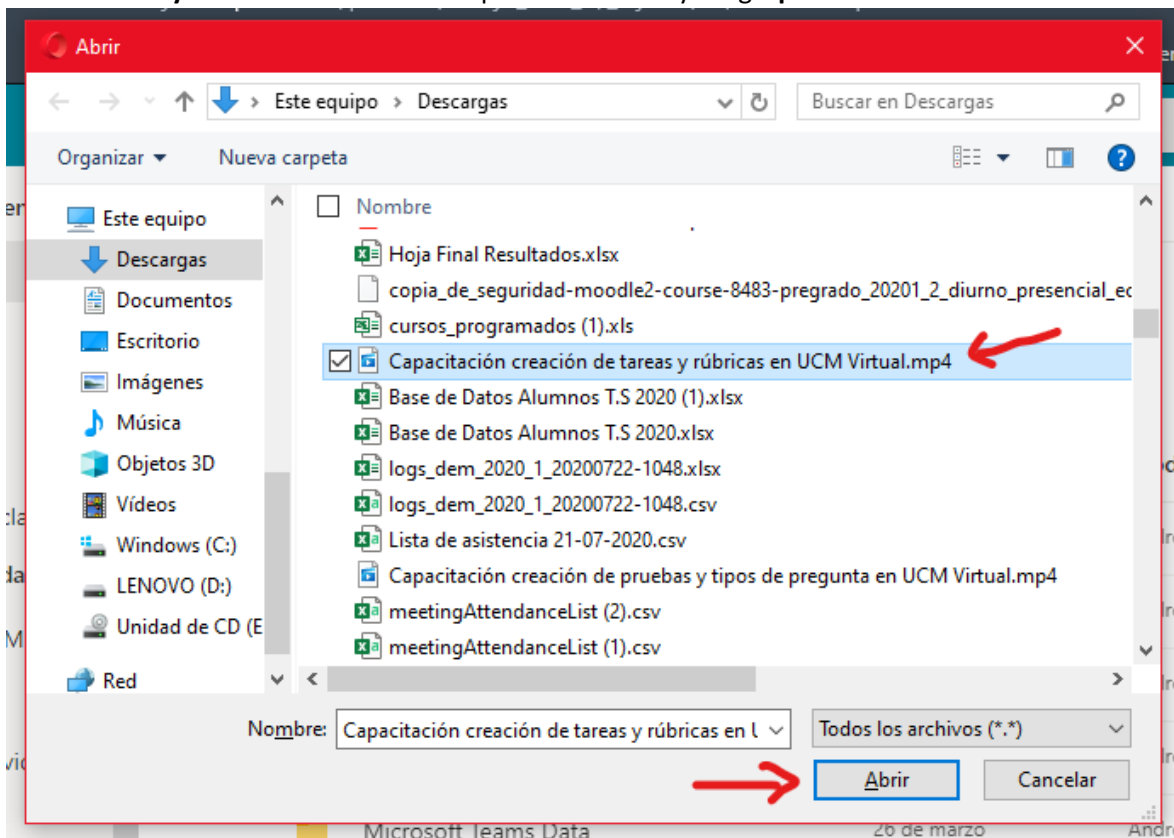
Abrir

Este equipo > Descargas

Buscar en Descargas

Organizar ▾ Nueva carpeta

Este equipo
Descargas
Documentos
Escritorio
Imágenes
Música
Objetos 3D
Vídeos
Windows (C:)
LENOVO (D:)
Unidad de CD (E
Red

Nombre
Hoja Final Resultados.xlsx
copia_de_seguridad-moodle2-course-8483-pregrado_20201_2_diurno_presencial_ec
cursos_programados (1).xls
Capacitación creación de tareas y rúbricas en UCM Virtual.mp4
Base de Datos Alumnos T.S 2020 (1).xlsx
Base de Datos Alumnos T.S 2020.xlsx
logs_dem_2020_1_20200722-1048.xlsx
logs_dem_2020_1_20200722-1048.csv
Lista de asistencia 21-07-2020.csv
Capacitación creación de pruebas y tipos de pregunta en UCM Virtual.mp4
meetingAttendanceList (2).csv
meetingAttendanceList (1).csv

Nombre: Capacitación creación de tareas y rúbricas en U
Todos los archivos (*.*)

Abrir
Cancelar

Microsoft Teams Data
26 de marzo